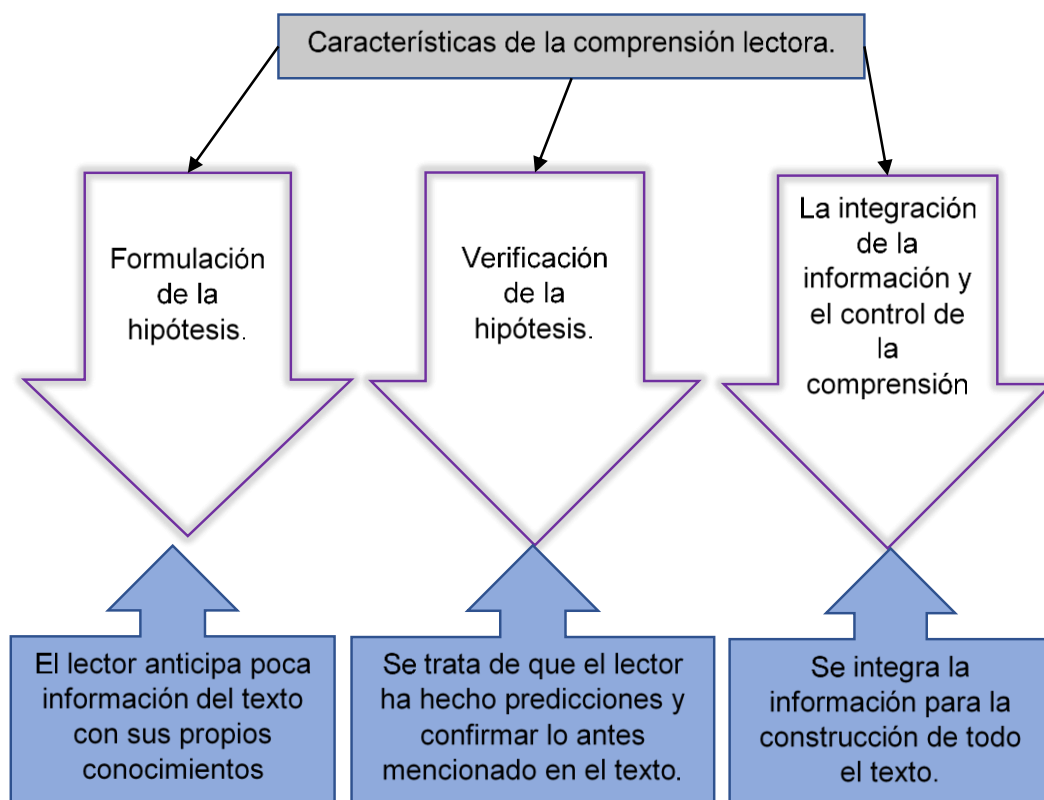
Características de la comprensión lectora.

Formulación de la hipótesis.

Verificación de la hipótesis.

La integración de la información y el control de la comprensión

El lector anticipa poca información del texto con sus propios conocimientos

Se trata de que el lector ha hecho predicciones y confirmar lo antes mencionado en el texto.

Se integra la información para la construcción de todo el texto.